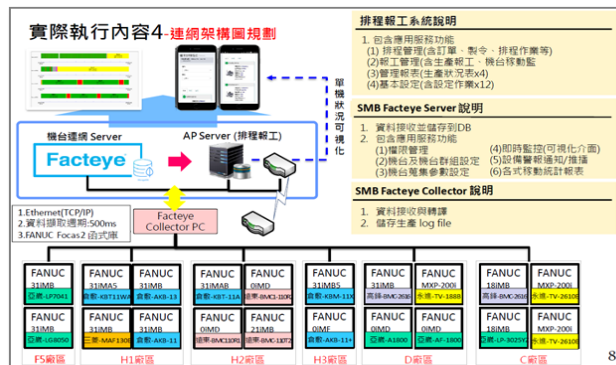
實際執行內容4-連網架構圖規劃

單機狀況可視化

機台運機 Server

Facteye

AP Server (排程報工)

1.Ethernet(TCP/IP)
2.資料讀取週期=500ms
3.FANUC Focas2 函式庫

Facteye Collector PC

排程報工系統說明

1. 包含應用服務功能
(1) 排程管理(含訂單、製令、排程作業等)
(2) 報工管理(含生產報工、機台移動監
(3)管理報表(生產狀況表x4)
(4)基本設定(含設定作業x12)

SMB Facteye Server 說明

1. 資料接收並儲存到DB
2. 包含應用服務功能
(1)權限管理
(2)機台及機台群組設定
(3)機台蒐集參數設定
(4)即時監控(可視化介面)
(5)設備警報通知/推播
(6)各式移動統計報表

SMB Facteye Collector 說明

1. 資料接收與轉譯
2. 儲存生產 log file

| FANUC 31IMB 亞崴-LP7041 | FANUC 31IMA5 亞崴-KBT11WA | FANUC 31IMB 亞崴-AKB-13 | FANUC 31IMB 亞崴-KBT-11A | FANUC 0IMD 亞崴-BMC-110R | FANUC 31IMB5 亞崴-KBM-11X | FANUC 31IMB 高鋒-BMC-2610 | FANUC MXP-200I 永進-TV-1888 | FANUC 18IMB 高鋒-BMC-2610 | FANUC MXP-200I 永進-TV-2610E |
|---|---|---|---|---|---|---|---|---|---|
| FANUC 31IMB 亞崴-LG8050 | FANUC 31IMB 亞崴-MAF130D | FANUC 31IMB 亞崴-AKB-11 | FANUC 0IMD 亞崴-BMC110R | FANUC 21IMB 亞崴-BMC-110T2 | FANUC 0IMF 亞崴-AKB-11+ | FANUC 0IMD 亞崴-A1800 | FANUC 0IMD 亞崴-AF-1800 | FANUC 18IMB 亞崴-LP-3025Y | FANUC MXP-200I 永進-TV-2610E |

F5廠區 H1廠區 H2廠區 H3廠區 D廠區 C廠區

8